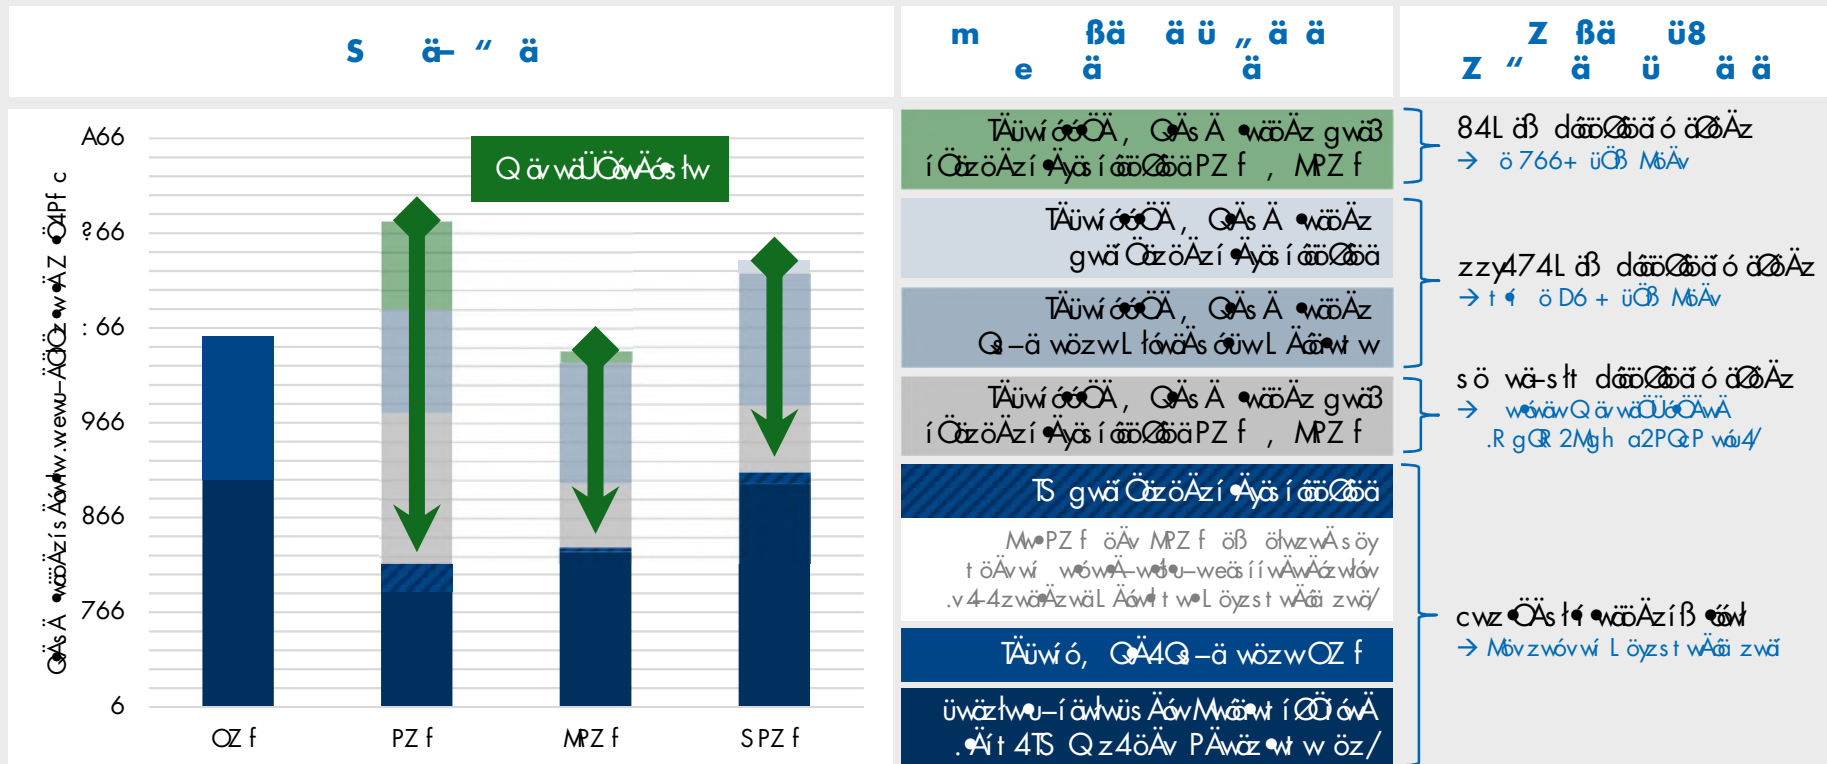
S ä– “ ä

m ßä äü „ ä ä
e ä ä

Z ßä ü8
Z “ ä ü ä ä

A66
?66
: 66
966
866
766
6

Q•sÄ •wäÄzís Äów•w.wew–ÄÖÖz•w•ÄZ •Ö4Pf c

Q äv wäÜÖwÄós tw

OZ f
PZ f
MPZ f
SPZ f

TÄüwíóóÖÄ, Q•s Ä •wäÄz gwäß íÖazöÄzí •Äyäs íöäöØäö PZ f , MPZ f

TÄüwíóóÖÄ, Q•s Ä •wäÄz gwä ÖazöÄzí •Äyäs íöäöØäö

TÄüwíóóÖÄ, Q•s Ä •wäÄz Q–ä wözwL łówÄs óüwL Äöwt w

TÄüwíóóÖÄ, Q•s Ä •wäÄz gwäß íÖazöÄzí •Äyäs íöäöØäö PZ f , MPZ f

TS gwä ÖazöÄzí •Äyäs íöäöØäö

Mw•PZ f öÄv MPZ f öß öłwzwÄsöy t öÄvwí wówÄ–wö–weäsííwÄwÄzwłów .v4-4zwäÄzwäL Äów t w•L öyzst wÄö zwä/

TÄüwíó, QÄ4Q–ä wözwOZ f

üwäzłwu–íäwłwüs ÄówMwäöwt íÖÜ óvÄ .•Ät 4TS Qz4öÄv PÄwäz•wt w öz/

84L äß dääöØäöäó äØäÄz
→ ö766+ üÖß MöÄv

zzy474L äß dääöØäöäó äØäÄz
→ t• öD6 + üÖß MöÄv

sö wä-słt dääöØäöäó äØäÄz
→ wówäwQ äv wäÖÜóÖÄwÄ .R gQR 2Mgh a2PQP wöä4/

cwz•ÖÄsłó •wäÄzíß •ówł
→ Mövzwówví L öyzst wÄöä zwä